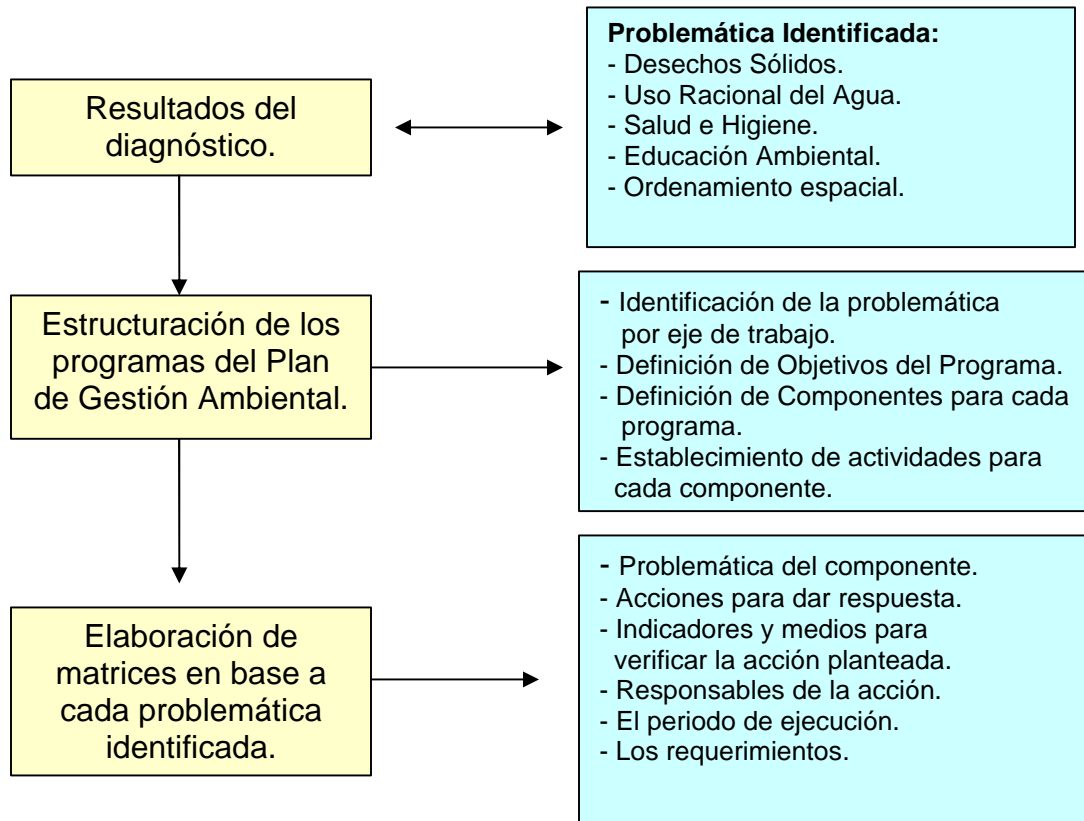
Resultados del diagnóstico.

Problemática Identificada:
- Desechos Sólidos.
- Uso Racional del Agua.
- Salud e Higiene.
- Educación Ambiental.
- Ordenamiento espacial.

Estructuración de los programas del Plan de Gestión Ambiental.

- Identificación de la problemática por eje de trabajo.
- Definición de Objetivos del Programa.
- Definición de Componentes para cada programa.
- Establecimiento de actividades para cada componente.

Elaboración de matrices en base a cada problemática identificada.

- Problemática del componente.
- Acciones para dar respuesta.
- Indicadores y medios para verificar la acción planteada.
- Responsables de la acción.
- El periodo de ejecución.
- Los requerimientos.